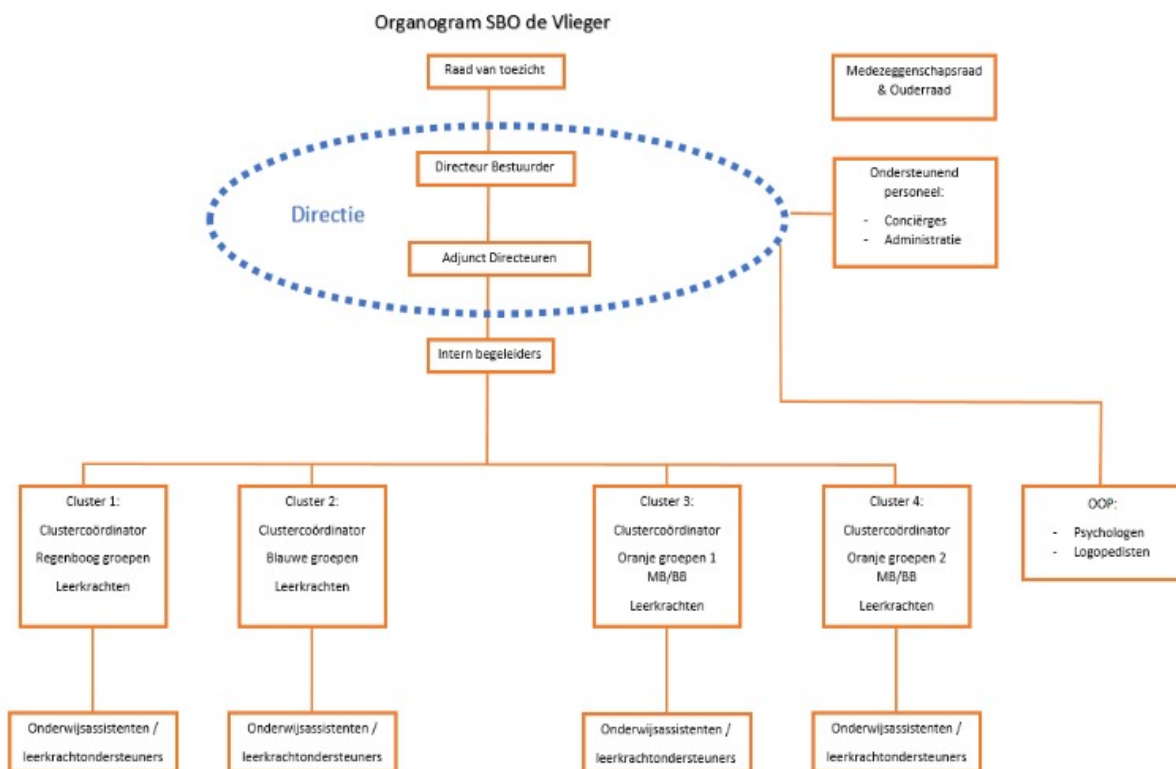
Organogram SBO de Vlieger

Raad van toezicht

Medezeggenschapsraad & Ouderraad

Directeur Bestuurder

Directie

Ondersteunend personeel:
- Conciërges
- Administratie

Adjunct Directeuren

Intern begeleiders

Cluster 1:
Clustercoördinator
Regenboog groepen
Leerkrachten

Cluster 2:
Clustercoördinator
Blauwe groepen
Leerkrachten

Cluster 3:
Clustercoördinator
Oranje groepen 1 MB/BB
Leerkrachten

Cluster 4:
Clustercoördinator
Oranje groepen 2 MB/BB
Leerkrachten

OOP:
- Psychologen
- Logopedisten

Onderwijsassistenten / leerkrachtondersteuners

Onderwijsassistenten / leerkrachtondersteuners

Onderwijsassistenten / leerkrachtondersteuners

Onderwijsassistenten / leerkrachtondersteuners